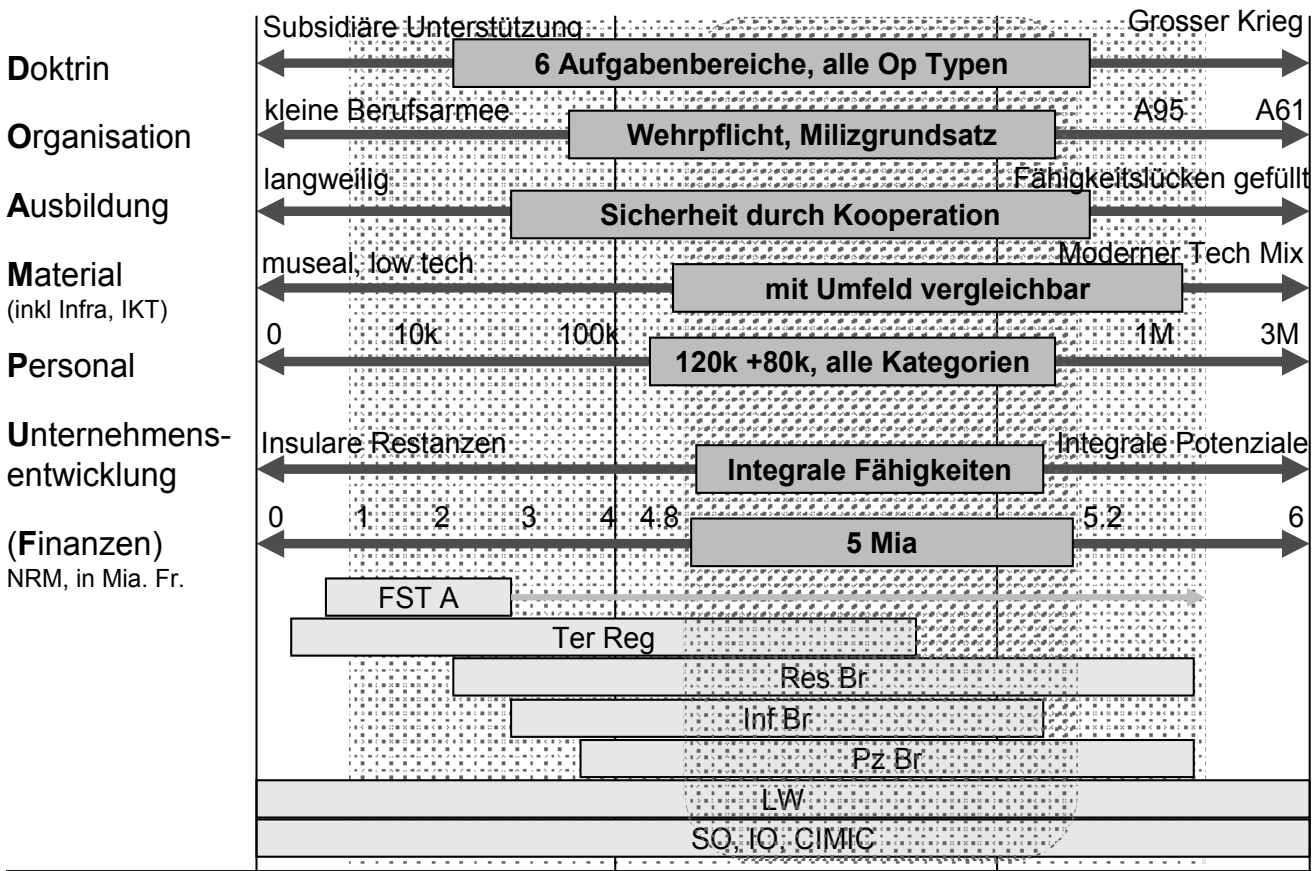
Doktrin

Organisation

Ausbildung

Material
(inkl Infra, IKT)

Personal

Unternehmensentwicklung

(Finanzen)
NRM, in Mia. Fr.

Subsidiäre Unterstützung Grosser Krieg
6 Aufgabenbereiche, alle Op Typen

kleine Berufsarmee A95 A61
Wehrpflicht, Milizgrundsatz

langweilig Fähigkeitslücken gefüllt
Sicherheit durch Kooperation

museal, low tech Moderner Tech Mix
mit Umfeld vergleichbar

0 10k 100k 1M 3M
120k +80k, alle Kategorien

Insulare Restanzen Integrale Potenziale
Integrale Fähigkeiten

0 1 2 3 4 4.8 5.2 6
5 Mia

FST A
Ter Reg
Res Br
Inf Br
Pz Br
LW
SO, IO, CIMIC